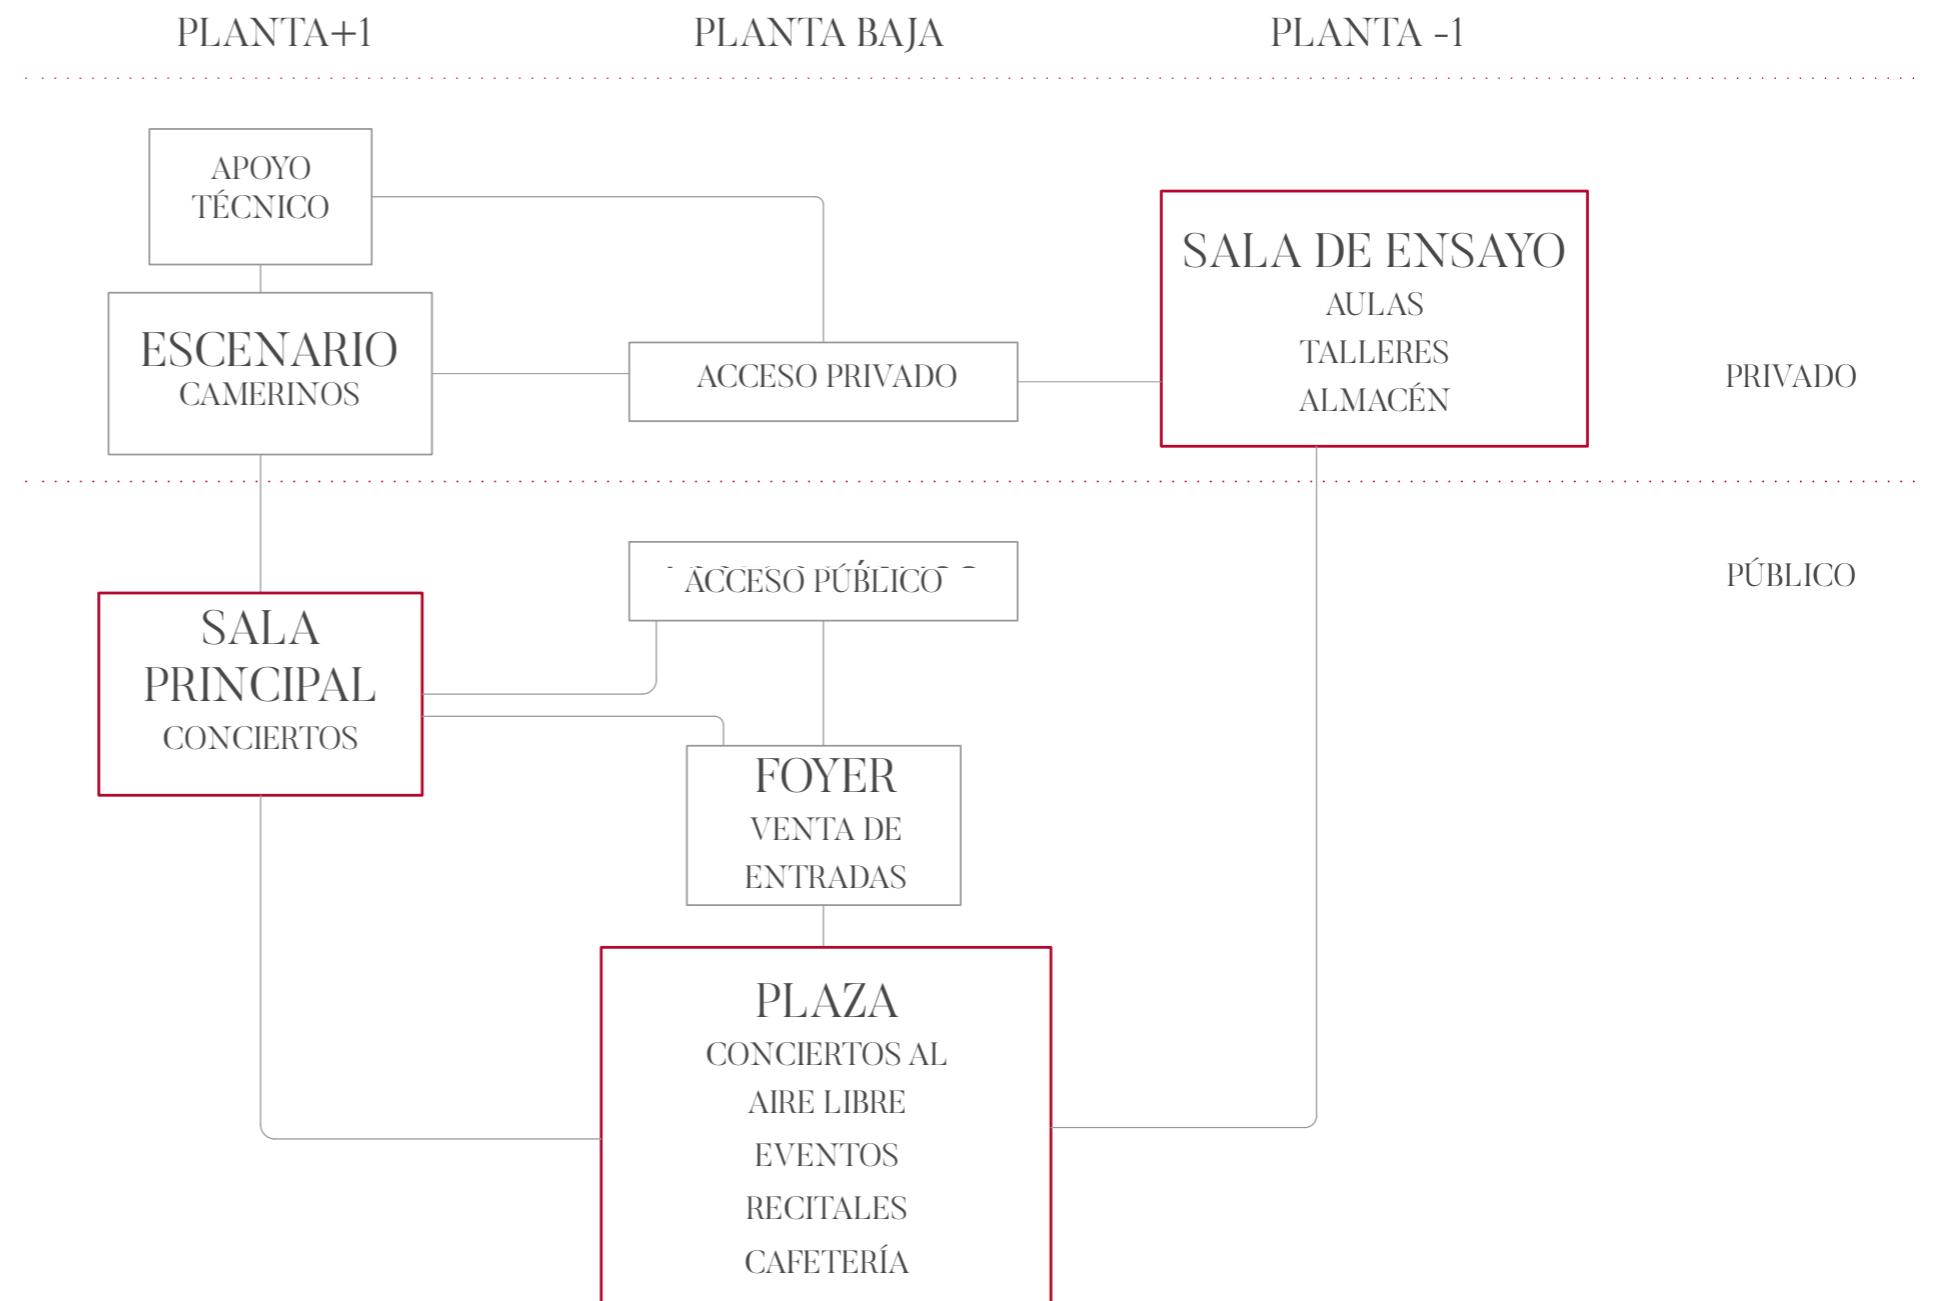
PLANTA+1 PLANTA BAJA PLANTA -1

APOYO TÉCNICO

ESCENARIO
CAMERINOS

ACCESO PRIVADO

SALA DE ENSAYO
AULAS
TALLERES
ALMACÉN

PRIVADO

PÚBLICO

ACCESO PÚBLICO

SALA PRINCIPAL
CONCIERTOS

FOYER
VENTA DE ENTRADAS

PLAZA
CONCIERTOS AL AIRE LIBRE
EVENTOS
RECITALES
CAFETERÍA